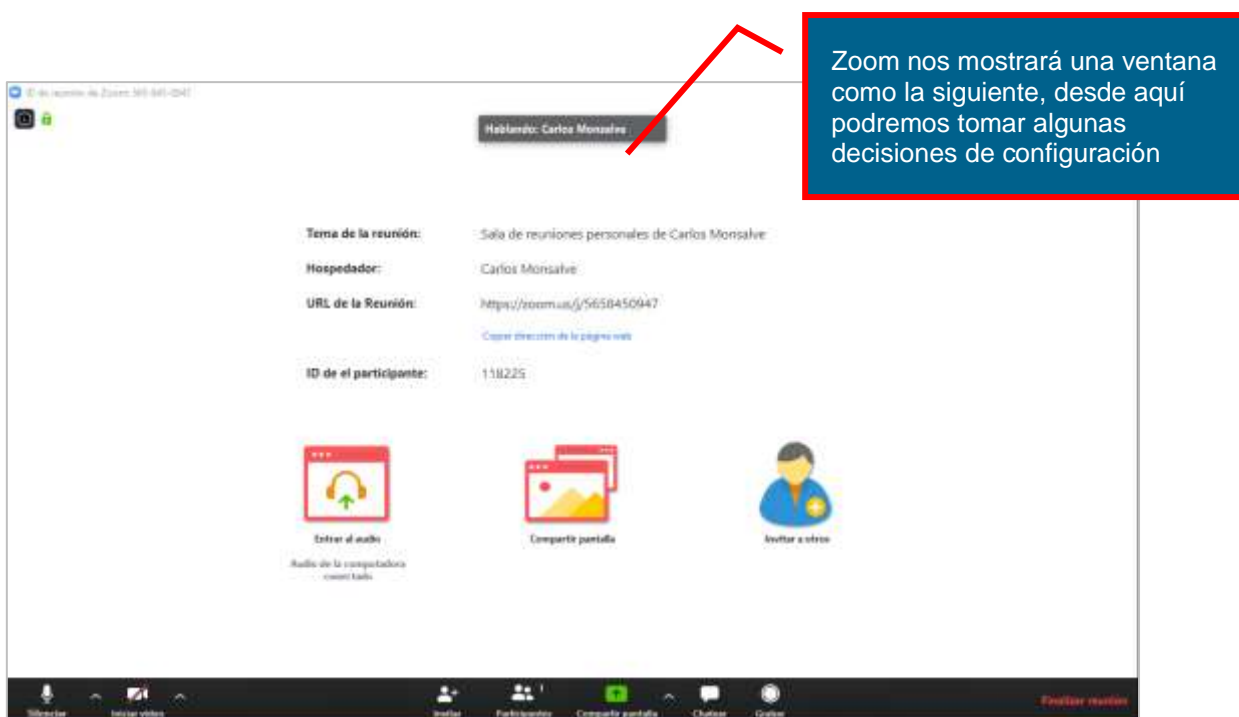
ID de reunión de Zoom: 565 845 0947

Hablando: Carlos Monsalve

Zoom nos mostrará una ventana como la siguiente, desde aquí podremos tomar algunas decisiones de configuración

Tema de la reunión: Sala de reuniones personales de Carlos Monsalve

Hospedador: Carlos Monsalve

URL de la Reunión: https://zoom.us/j/5658450947

Copiar dirección de la página web

ID de el participante: 118225

Entrar al audio

Audio de la computadora conectado

Compartir pantalla

Invitar a otros

Silenciar

Iniciar video

Invitar

Participantes 1

Compartir pantalla

Chatear

Grabar

Finalizar reunión